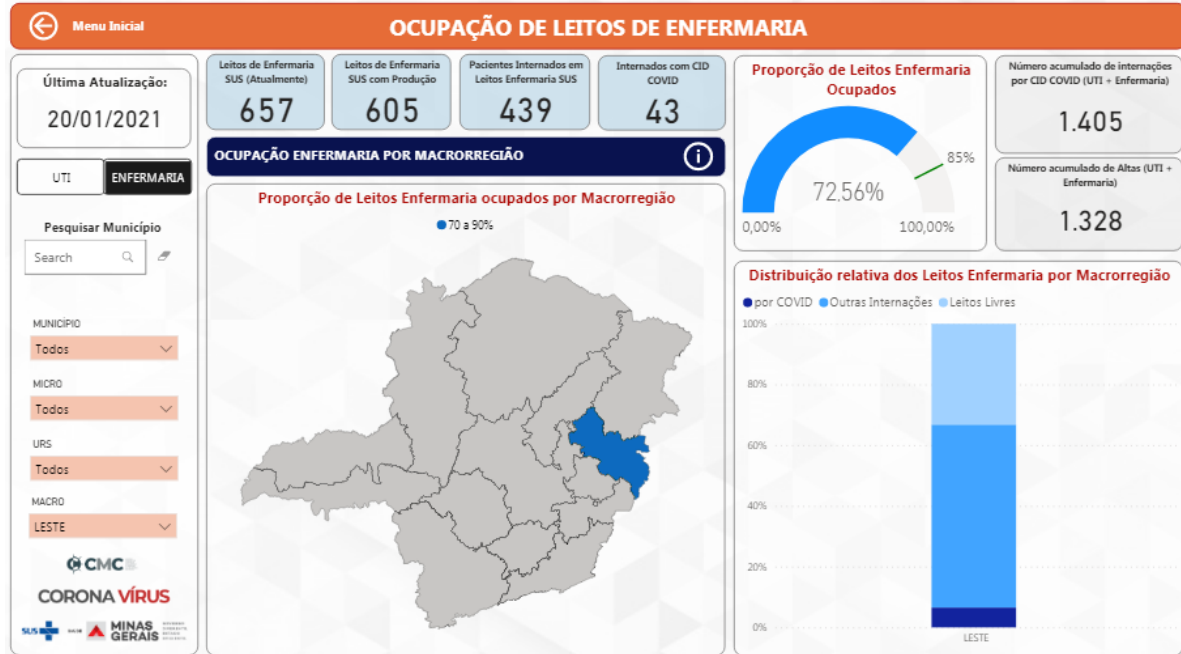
Menu Inicial

OCUPAÇÃO DE LEITOS DE ENFERMARIA

Última Atualização:
20/01/2021

UTI
ENFERMARIA

Pesquisar Município
Search

MUNICÍPIO
Todos

MICRO
Todos

URS
Todos

MACRO
LESTE

CMC
CORONA VÍRUS
SUS
MINAS GERAIS

Leitos de Enfermaria SUS (Atualmente)
657

Leitos de Enfermaria SUS com Produção
605

Pacientes Internados em Leitos Enfermaria SUS
439

Internados com CID COVID
43

OCUPAÇÃO ENFERMARIA POR MACRORREGIÃO

Proporção de Leitos Enfermaria ocupados por Macrorregião
70 a 90%

Proporção de Leitos Enfermaria Ocupados
85%
72,56%
0,00%
100,00%

Número acumulado de internações por CID COVID (UTI + Enfermaria)
1.405

Número acumulado de Altas (UTI + Enfermaria)
1.328

Distribuição relativa dos Leitos Enfermaria por Macrorregião
por COVID
Outras Internações
Leitos Livres
100%
80%
60%
40%
20%
0%
LESTE